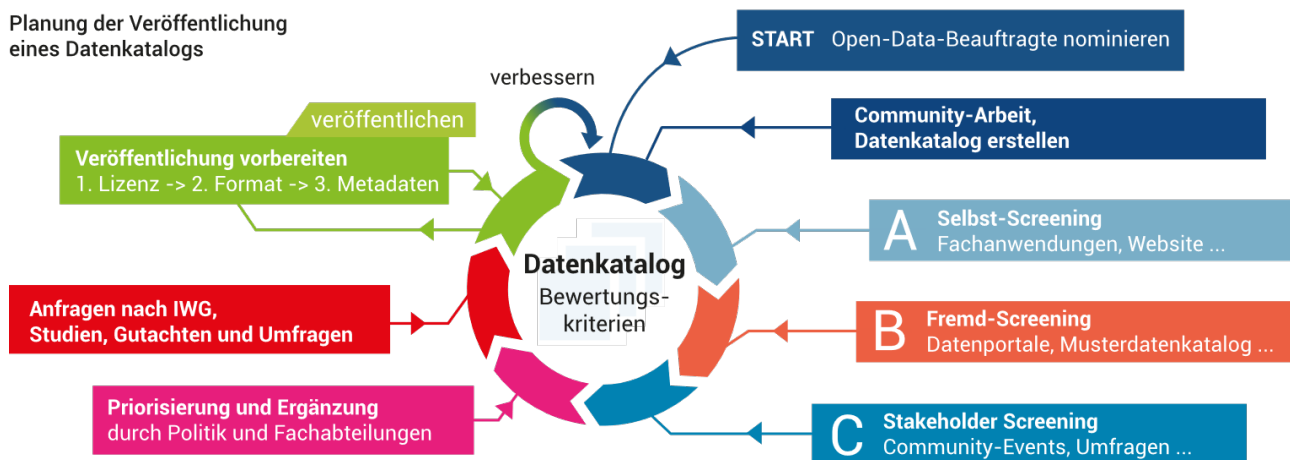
Planung der Veröffentlichung eines Datenkatalogs

START Open-Data-Beauftragte nominieren

verbessern

veröffentlichen

Veröffentlichung vorbereiten
1. Lizenz -> 2. Format -> 3. Metadaten

Community-Arbeit,
Datenkatalog erstellen

A Selbst-Screening
Fachanwendungen, Website ...

Datenkatalog
Bewertungskriterien

Anfragen nach IWG,
Studien, Gutachten und Umfragen

B Fremd-Screening
Datenportale, Musterdatenkatalog ...

Priorisierung und Ergänzung
durch Politik und Fachabteilungen

C Stakeholder Screening
Community-Events, Umfragen ...